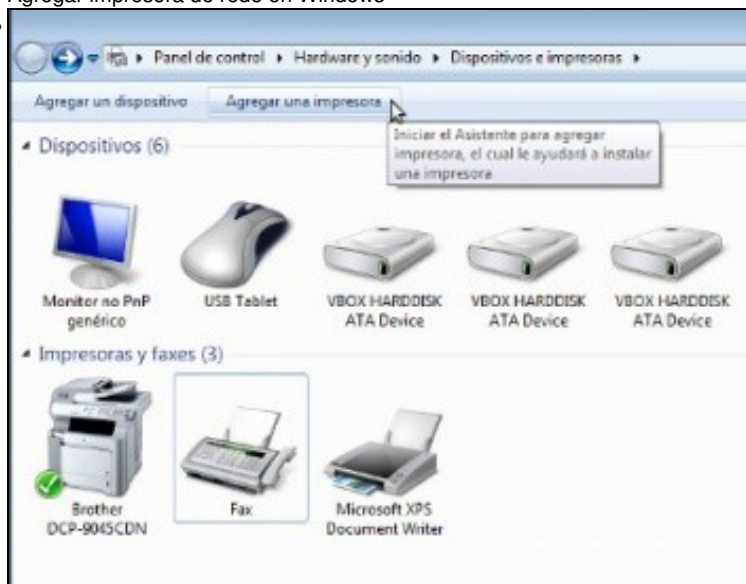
Agregar impresora de rede en Windows

Panel de control ▸ Hardware y sonido ▸ Dispositivos e impresoras ▸

Agregar un dispositivo Agregar una impresora

Iniciar el Asistente para agregar impresora, el cual le ayudará a instalar una impresora

Dispositivos (6)

Monitor no PnP genérico

USB Tablet

VBOX HARDDISK ATA Device

VBOX HARDDISK ATA Device

VBOX HARDDISK ATA Device

Impresoras y faxes (3)

Brother DCP-9045CDN

Fax

Microsoft XPS Document Writer